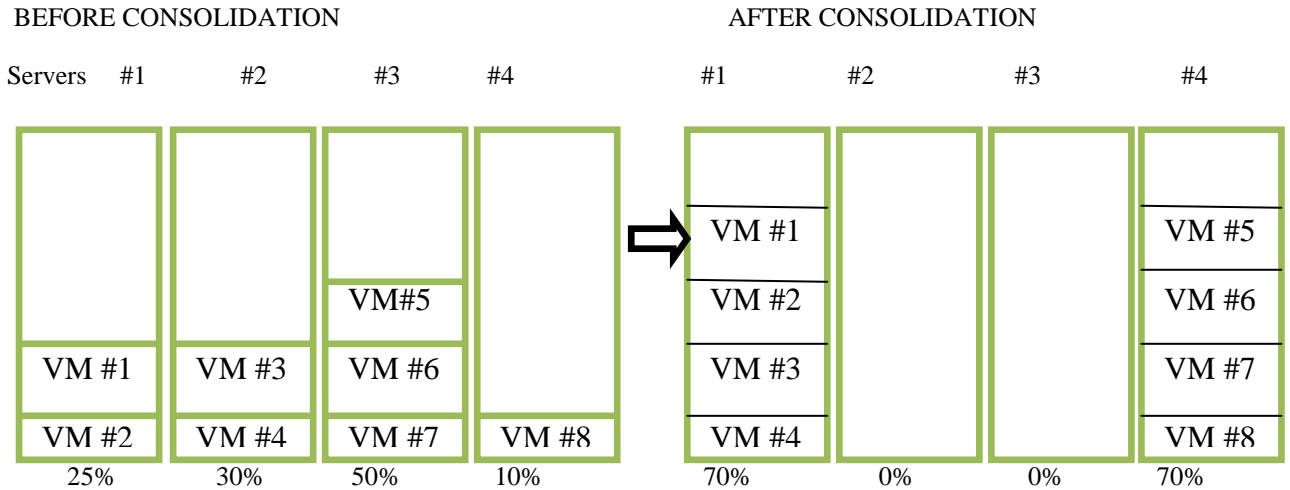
BEFORE CONSOLIDATION

AFTER CONSOLIDATION

Servers #1 #2 #3 #4

#1 #2 #3 #4

VM #1
VM #2
25%

VM #3
VM #4
30%

VM#5
VM #6
VM #7
50%

VM #8
10%

VM #1
VM #2
VM #3
VM #4
70%

0%

0%

VM #5
VM #6
VM #7
VM #8
70%